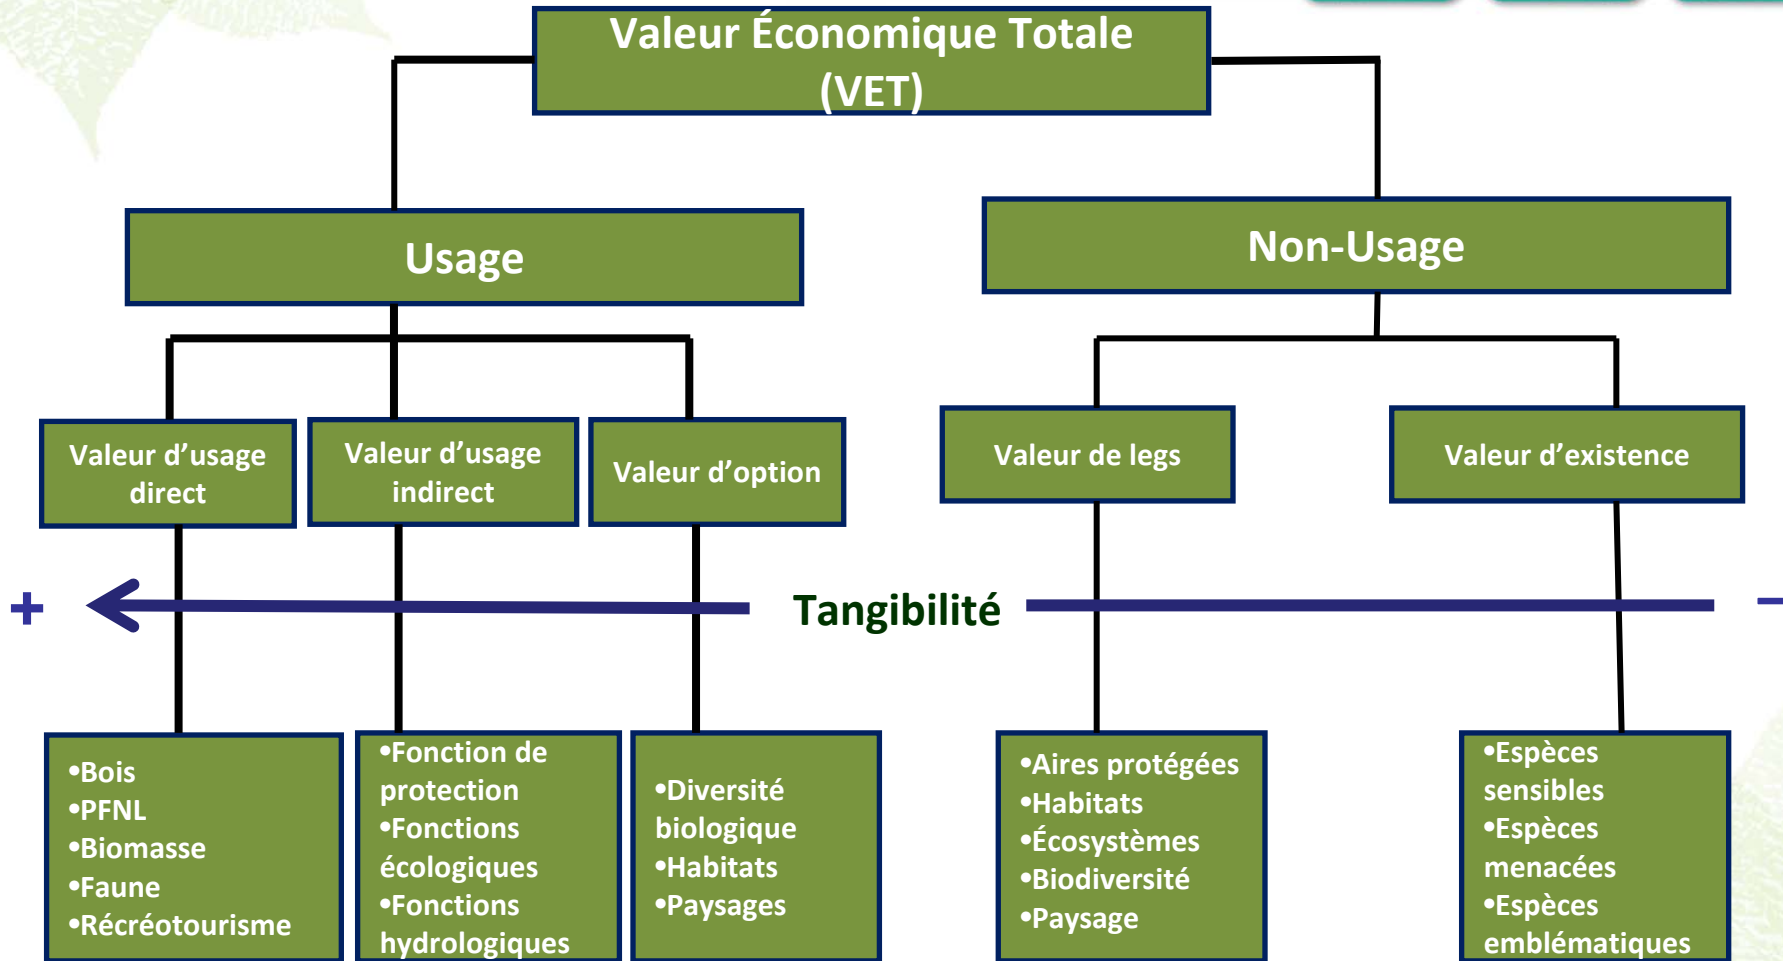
Valeur Économique Totale (VET)

Usage

Non-Usage

Valeur d’usage direct

Valeur d’usage indirect

Valeur d’option

Valeur de legs

Valeur d’existence

+

Tangibilité

–

•Bois
•PFNL
•Biomasse
•Faune
•Récréotourisme

•Fonction de protection
•Fonctions écologiques
•Fonctions hydrologiques

•Diversité biologique
•Habitats
•Paysages

•Aires protégées
•Habitats
•Écosystèmes
•Biodiversité
•Paysage

•Espèces sensibles
•Espèces menacées
•Espèces emblématiques